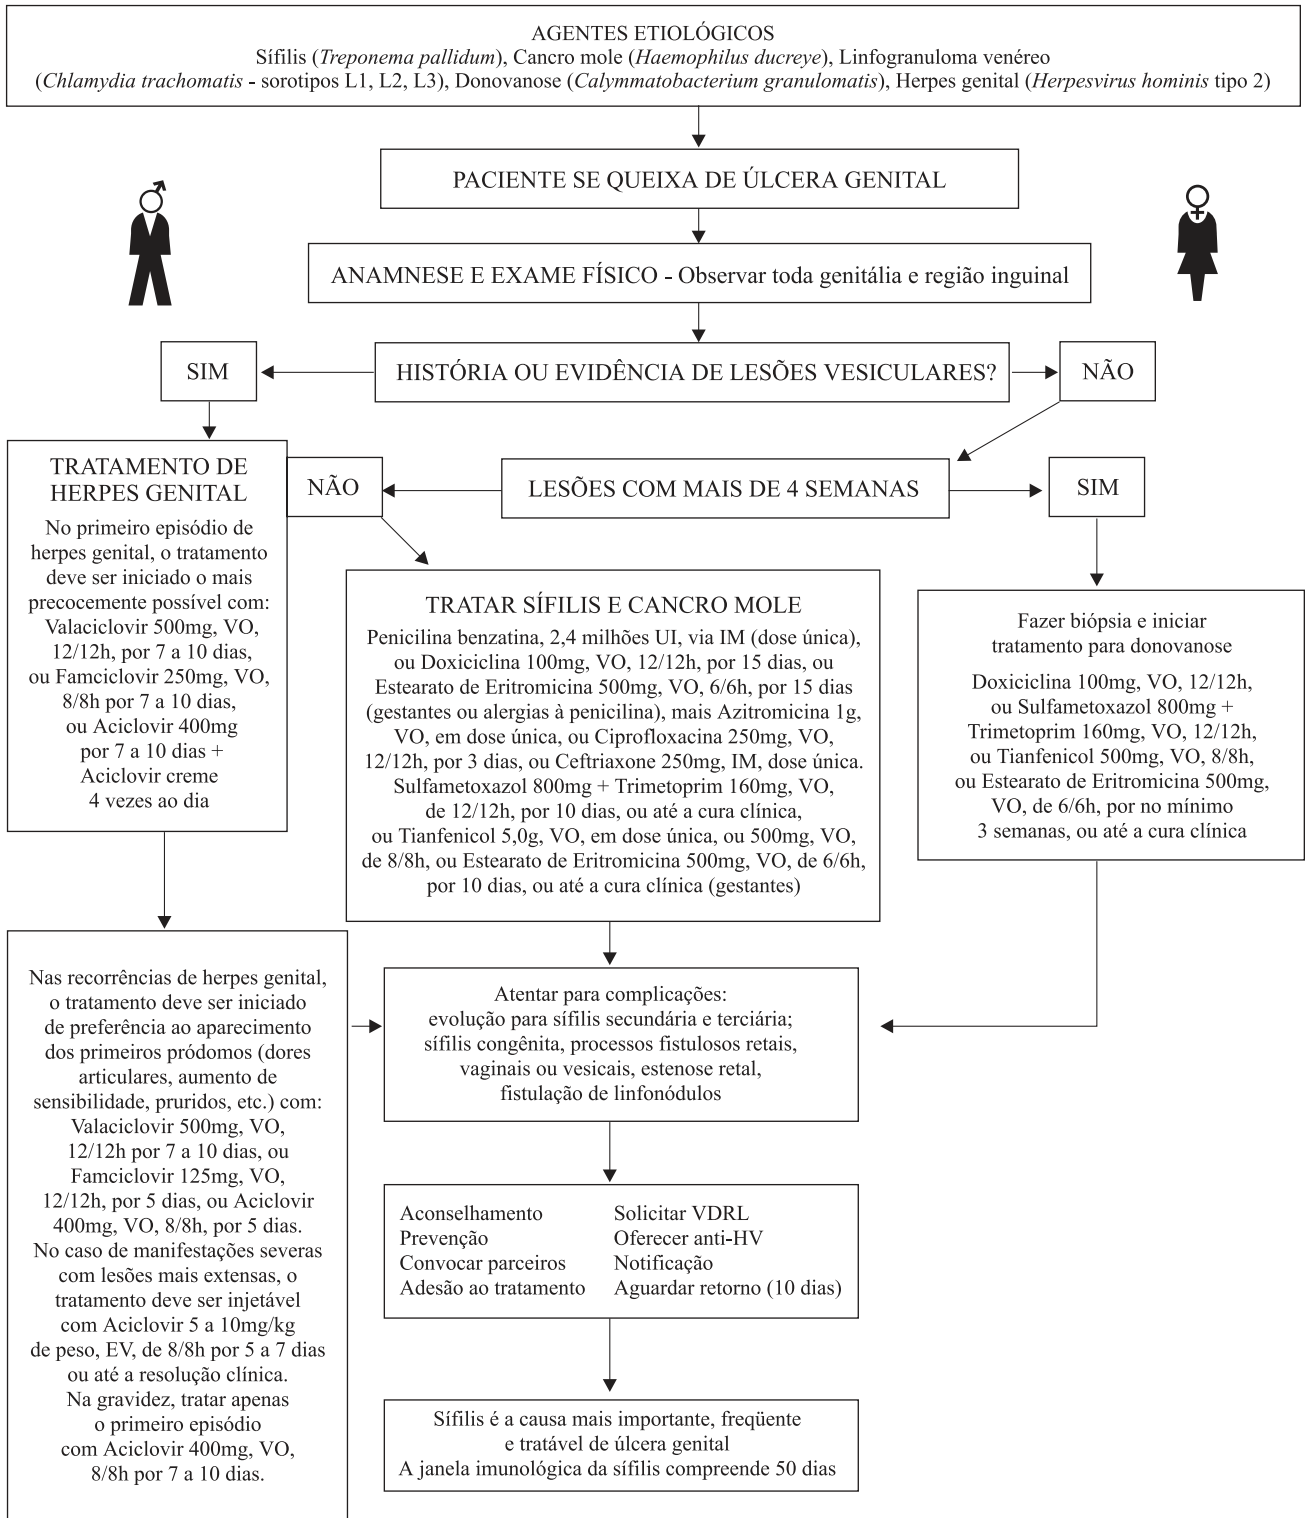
AGENTES ETIOLÓGICOS
Sífilis (Treponema pallidum), Cancro mole (Haemophilus ducreye), Linfogranuloma venéreo (Chlamydia trachomatis - sorotipos L1, L2, L3), Donovanose (Calymmatobacterium granulomatis), Herpes genital (Herpesvirus hominis tipo 2)

PACIENTE SE QUEIXA DE ÚLCERA GENITAL

ANAMNESE E EXAME FÍSICO - Observar toda genitália e região inguinal

SIM

HISTÓRIA OU EVIDÊNCIA DE LESÕES VESICULARES?

NÃO

TRATAMENTO DE HERPES GENITAL
No primeiro episódio de herpes genital, o tratamento deve ser iniciado o mais precocemente possível com: Valaciclovir 500mg, VO, 12/12h, por 7 a 10 dias, ou Famciclovir 250mg, VO, 8/8h por 7 a 10 dias, ou Aciclovir 400mg por 7 a 10 dias + Aciclovir creme 4 vezes ao dia

NÃO

LESÕES COM MAIS DE 4 SEMANAS

SIM

TRATAR SÍFILIS E CANCRO MOLE
Penicilina benzatina, 2,4 milhões UI, via IM (dose única), ou Doxiciclina 100mg, VO, 12/12h, por 15 dias, ou Estearato de Eritromicina 500mg, VO, 6/6h, por 15 dias (gestantes ou alergias à penicilina), mais Azitromicina 1g, VO, em dose única, ou Ciprofloxacina 250mg, VO, 12/12h, por 3 dias, ou Ceftriaxone 250mg, IM, dose única. Sulfametoxazol 800mg + Trimetoprim 160mg, VO, de 12/12h, por 10 dias, ou até a cura clínica, ou Tianfenicol 5,0g, VO, em dose única, ou 500mg, VO, de 8/8h, ou Estearato de Eritromicina 500mg, VO, de 6/6h, por 10 dias, ou até a cura clínica (gestantes)

Fazer biópsia e iniciar tratamento para donovanose
Doxiciclina 100mg, VO, 12/12h, ou Sulfametoxazol 800mg + Trimetoprim 160mg, VO, 12/12h, ou Tianfenicol 500mg, VO, 8/8h, ou Estearato de Eritromicina 500mg, VO, de 6/6h, por no mínimo 3 semanas, ou até a cura clínica

Nas recorrências de herpes genital, o tratamento deve ser iniciado de preferência ao aparecimento dos primeiros pródomos (dores articulares, aumento de sensibilidade, pruridos, etc.) com: Valaciclovir 500mg, VO, 12/12h por 7 a 10 dias, ou Famciclovir 125mg, VO, 12/12h, por 5 dias, ou Aciclovir 400mg, VO, 8/8h, por 5 dias. No caso de manifestações severas com lesões mais extensas, o tratamento deve ser injetável com Aciclovir 5 a 10mg/kg de peso, EV, de 8/8h por 5 a 7 dias ou até a resolução clínica. Na gravidez, tratar apenas o primeiro episódio com Aciclovir 400mg, VO, 8/8h por 7 a 10 dias.

Atentar para complicações: evolução para sífilis secundária e terciária; sífilis congênita, processos fistulosos retais, vaginais ou vesicais, estenose retal, fistulação de linfonódulos

Aconselhamento
Prevenção
Convocar parceiros
Adesão ao tratamento
Solicitar VDRL
Oferecer anti-HV
Notificação
Aguardar retorno (10 dias)

Sífilis é a causa mais importante, freqüente e tratável de úlcera genital
A janela imunológica da sífilis compreende 50 dias